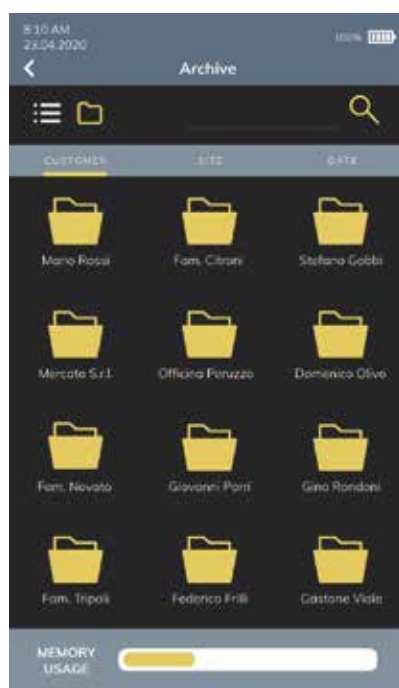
8:10 AM
23.04.2020

100%

Archive

CUSTOMER
SITE
DATE

Mario Rossi
Fam. Citroni
Stefano Gobbi

Mercato S.r.l
Officina Peruzzo
Domenico Olivo

Fam. Novato
Giovanni Porri
Gino Rondoni

Fam. Tripoli
Federico Frilli
Gastone Viale

MEMORY USAGE